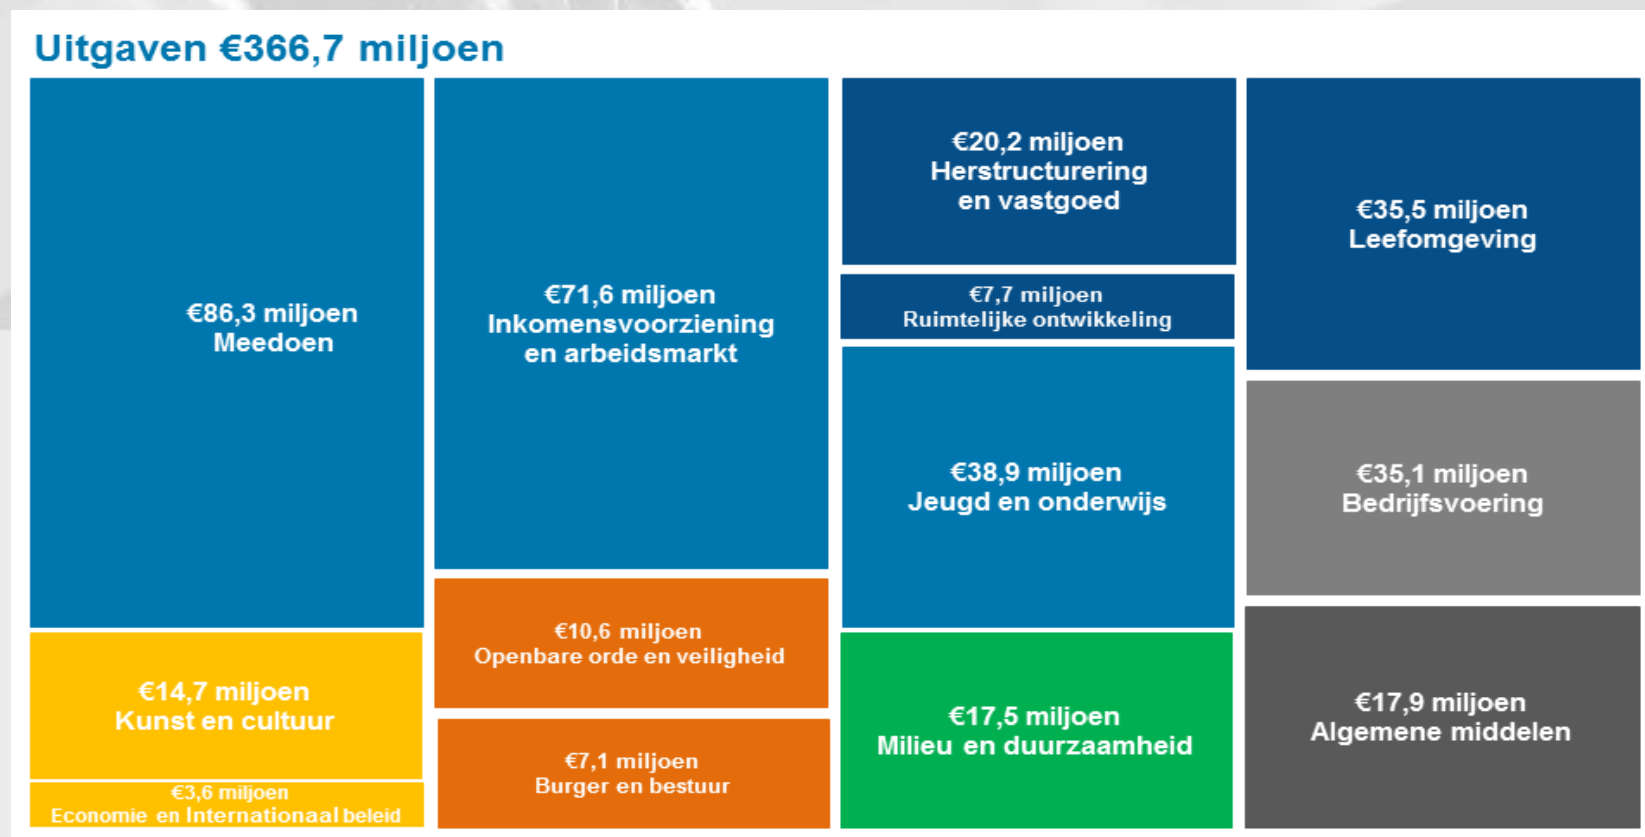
Uitgaven €366,7 miljoen

€86,3 miljoen
Meedoen

€14,7 miljoen
Kunst en cultuur

€3,6 miljoen
Economie en Internationaal beleid

€71,6 miljoen
Inkomensvoorziening en arbeidsmarkt

€10,6 miljoen
Openbare orde en veiligheid

€7,1 miljoen
Burger en bestuur

€20,2 miljoen
Herstructurering en vastgoed

€7,7 miljoen
Ruimtelijke ontwikkeling

€38,9 miljoen
Jeugd en onderwijs

€17,5 miljoen
Milieu en duurzaamheid

€35,5 miljoen
Leefomgeving

€35,1 miljoen
Bedrijfsvoering

€17,9 miljoen
Algemene middelen